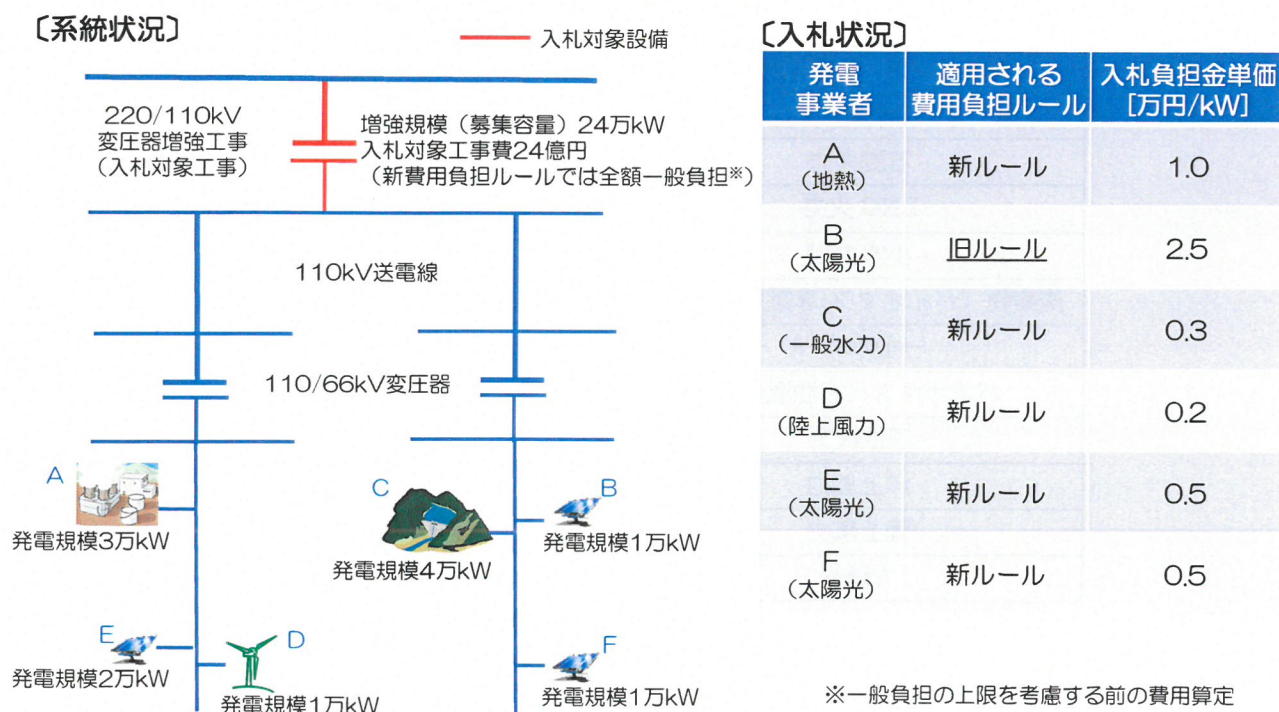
〔系統状況〕

入札対象設備

220/110kV 変圧器増強工事 （入札対象工事）

増強規模（募集容量）24万kW 入札対象工事費24億円 （新費用負担ルールでは全額一般負担※）

110kV送電線

110/66kV変圧器

A
発電規模3万kW

C
発電規模4万kW

B
発電規模1万kW

E
発電規模2万kW

D
発電規模1万kW

F
発電規模1万kW

〔入札状況〕

| 発電事業者 | 適用される費用負担ルール | 入札負担金単価 [万円/kW] |
|---|---|---|
| A （地熱） | 新ルール | 1.0 |
| B （太陽光） | 旧ルール | 2.5 |
| C （一般水力） | 新ルール | 0.3 |
| D （陸上風力） | 新ルール | 0.2 |
| E （太陽光） | 新ルール | 0.5 |
| F （太陽光） | 新ルール | 0.5 |

※一般負担の上限を考慮する前の費用算定